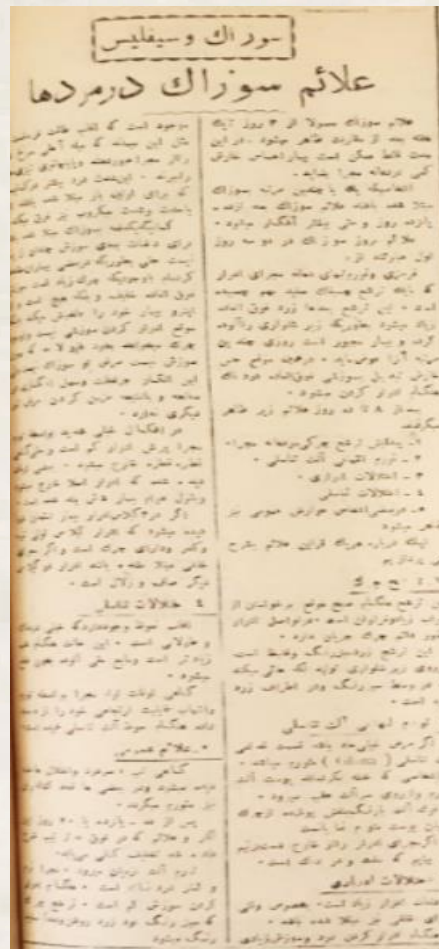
سوزاك وسيفليس

علائم سوزاك در مردها

علائم سوزاك معمولا از ۳ روز تا یک هفته بعد از مقاربت ظاهر میشود . در این مدت فقط ممکن است یک احساس خارش کمی در مجرا پیدا شود .

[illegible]

- ۱ - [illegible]
- ۲ - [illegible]
- ۳ - اختلالات ادراری
- ۴ - اختلالات تناسلی
- ۵ - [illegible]

۱ - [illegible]

۲ - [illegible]

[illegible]

۴ - اختلالات تناسلی

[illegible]

۰ - علائم عمومی

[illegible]

- اختلالات ادراری

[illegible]